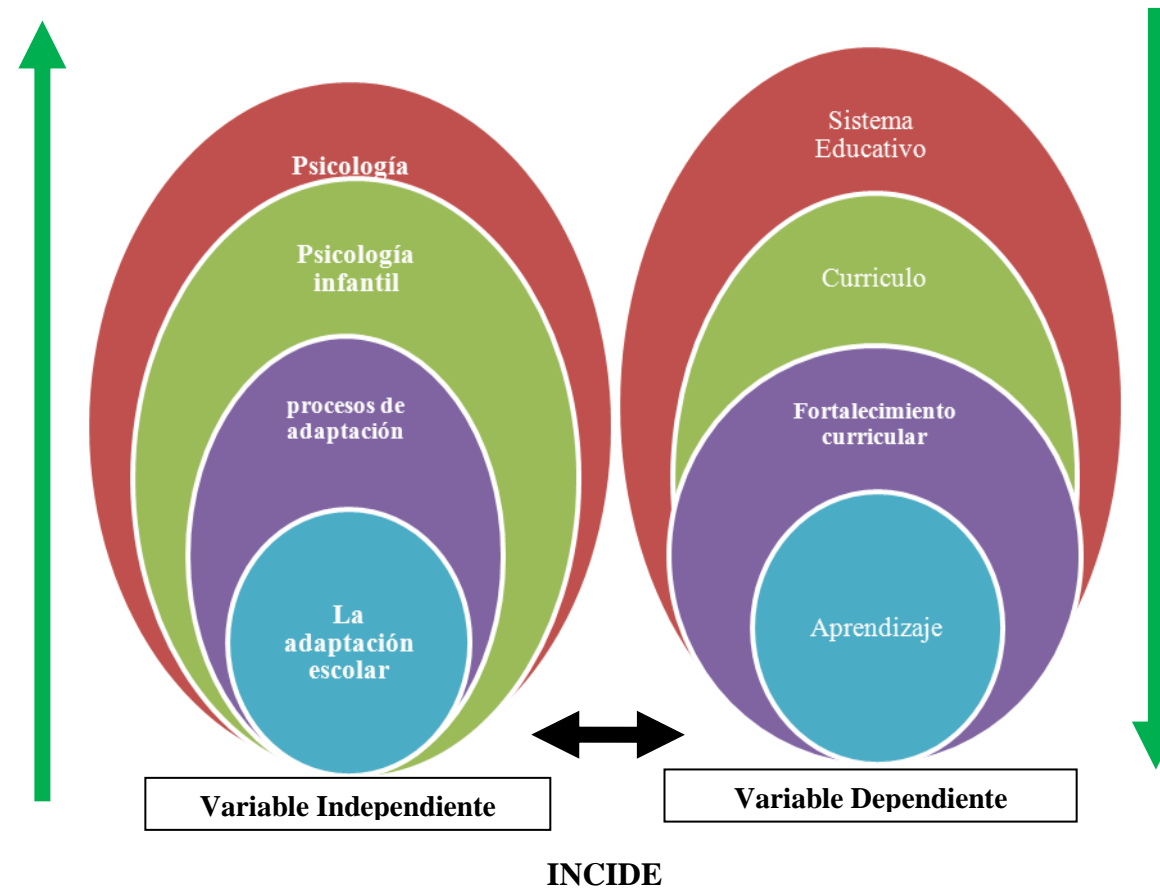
Psicología

Psicología infantil

procesos de adaptación

La adaptación escolar

Variable Independiente

Sistema Educativo

Curriculo

Fortalecimiento curricular

Aprendizaje

Variable Dependiente

INCIDE